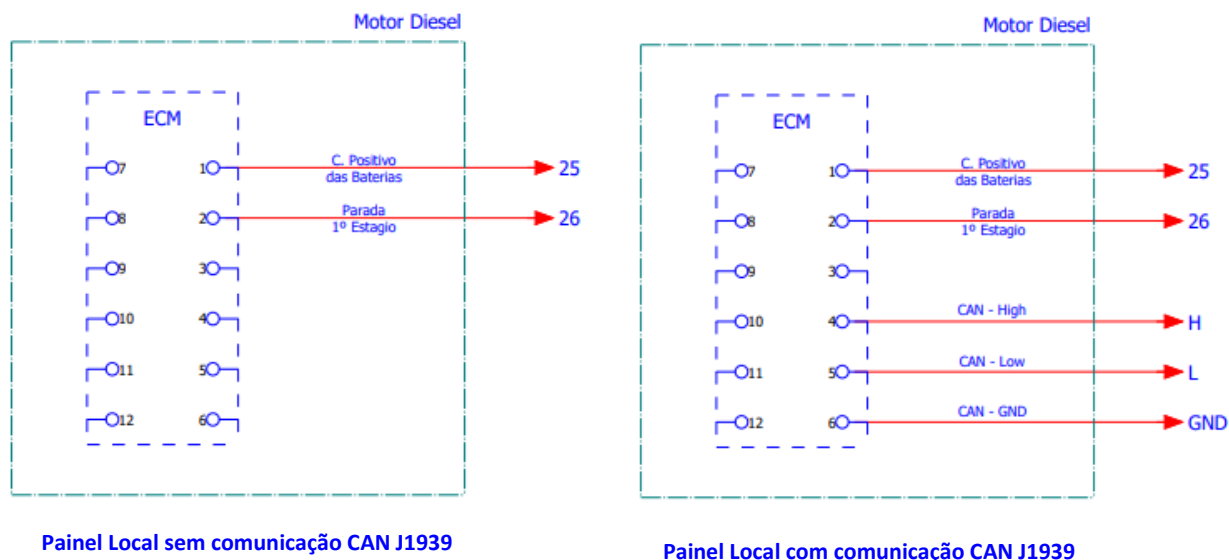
Motor Diesel

ECM

7
8
9
10
11
12

1
2
3
4
5
6

C. Positivo das Baterias
25

Parada 1º Estagio
26

Painel Local sem comunicação CAN J1939

Motor Diesel

ECM

7
8
9
10
11
12

1
2
3
4
5
6

C. Positivo das Baterias
25

Parada 1º Estagio
26

CAN - High
H

CAN - Low
L

CAN - GND
GND

Painel Local com comunicação CAN J1939